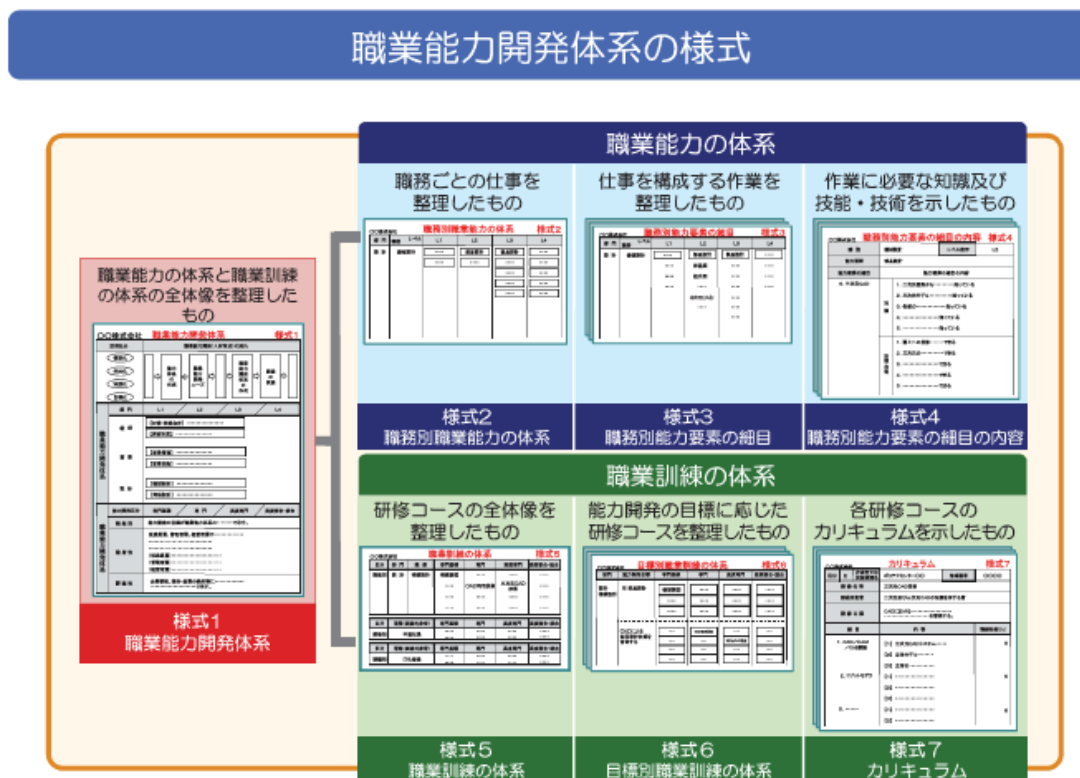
職業能力開発体系の様式

職業能力の体系と職業訓練の体系の全体像を整理したもの

○○株式会社　職業能力開発体系　様式1

様式1
職業能力開発体系

職業能力の体系

職務ごとの仕事を整理したもの

職務別職業能力の体系　様式2

様式2
職務別職業能力の体系

仕事を構成する作業を整理したもの

職務別能力要素の細目　様式3

様式3
職務別能力要素の細目

作業に必要な知識及び技能・技術を示したもの

職務別能力要素の細目の内容　様式4

様式4
職務別能力要素の細目の内容

職業訓練の体系

研修コースの全体像を整理したもの

職業訓練の体系　様式5

様式5
職業訓練の体系

能力開発の目標に応じた研修コースを整理したもの

目標別職業訓練の体系　様式6

様式6
目標別職業訓練の体系

各研修コースのカリキュラムを示したもの

カリキュラム　様式7

様式7
カリキュラム